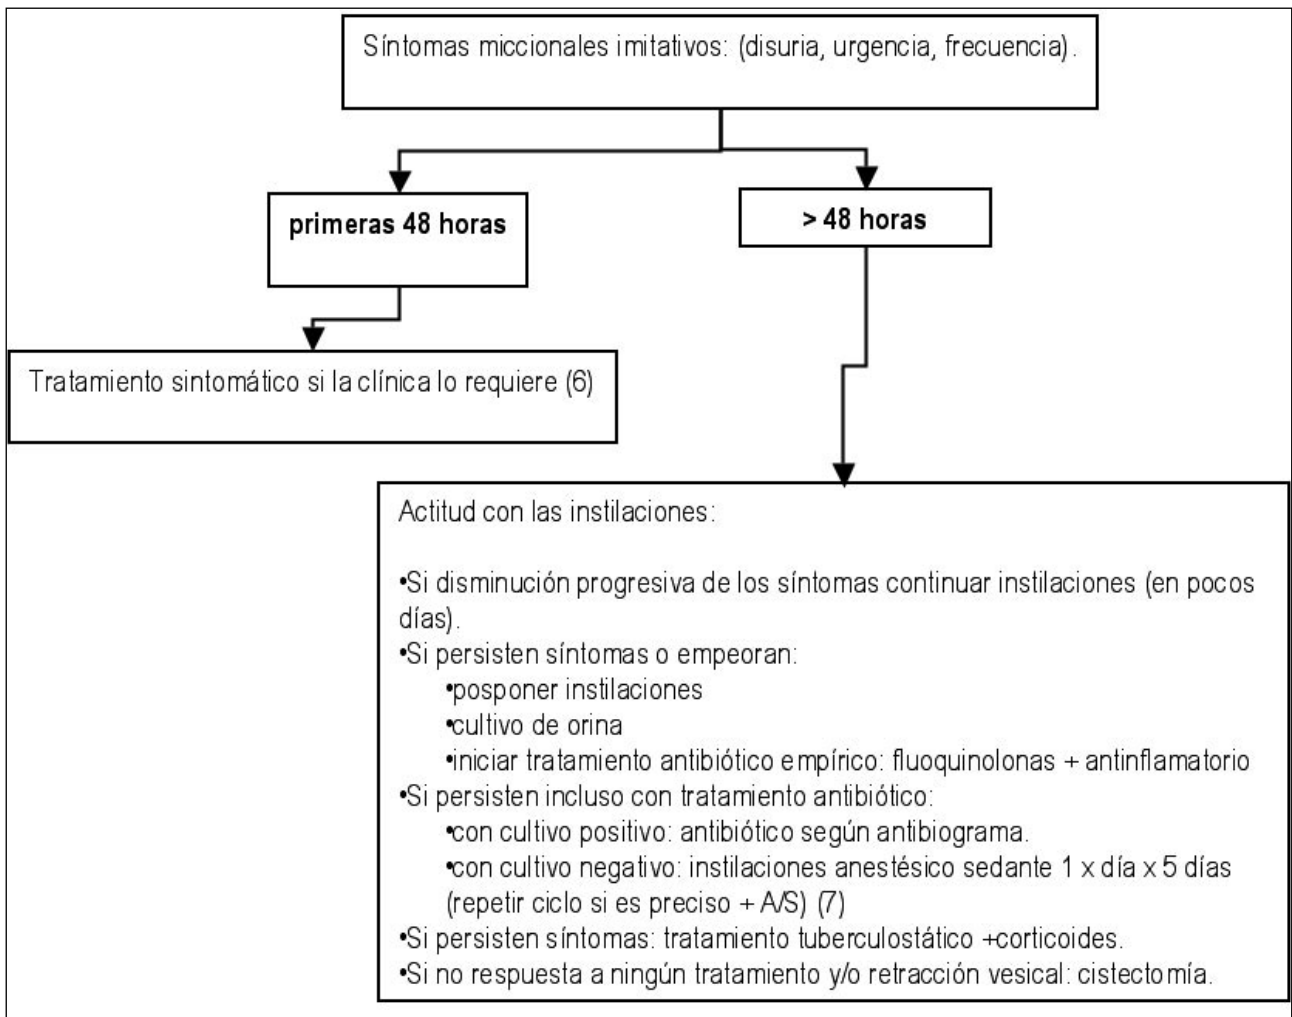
Síntomas miccionales imitativos: (disuria, urgencia, frecuencia).

primeras 48 horas

> 48 horas

Tratamiento sintomático si la clínica lo requiere (6)

Actitud con las instilaciones:

•Si disminución progresiva de los síntomas continuar instilaciones (en pocos días).
•Si persisten síntomas o empeoran:
•posponer instilaciones
•cultivo de orina
•iniciar tratamiento antibiótico empírico: fluoquinolonas + antinflamatorio
•Si persisten incluso con tratamiento antibiótico:
•con cultivo positivo: antibiótico según antibiograma.
•con cultivo negativo: instilaciones anestésico sedante 1 x día x 5 días (repetir ciclo si es preciso + A/S) (7)
•Si persisten síntomas: tratamiento tuberculostático +corticoides.
•Si no respuesta a ningún tratamiento y/o retracción vesical: cistectomía.